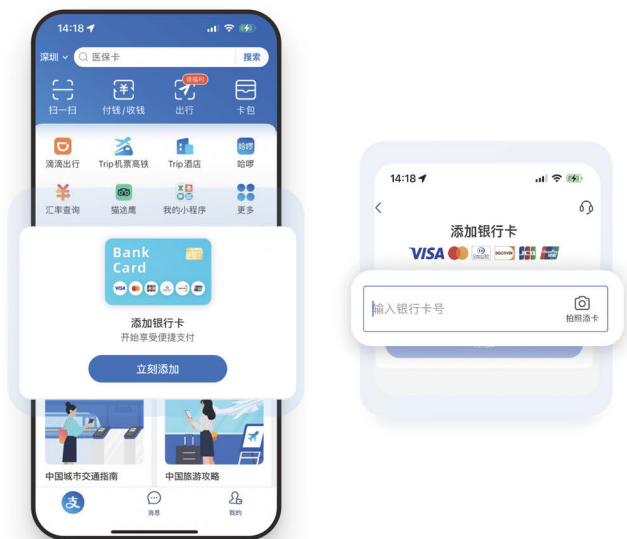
14:18

深圳 医保卡 搜索

扫一扫 付钱/收钱 出行 卡包

滴滴出行 Trip机票高铁 Trip酒店 哈啰

汇率查询 猫途鹰 我的小程序 更多

Bank Card

添加银行卡

开始享受便捷支付

立刻添加

中国城市交通指南 中国旅游攻略

支 消息 我的

14:18

添加银行卡

VISA

输入银行卡号

拍照添卡